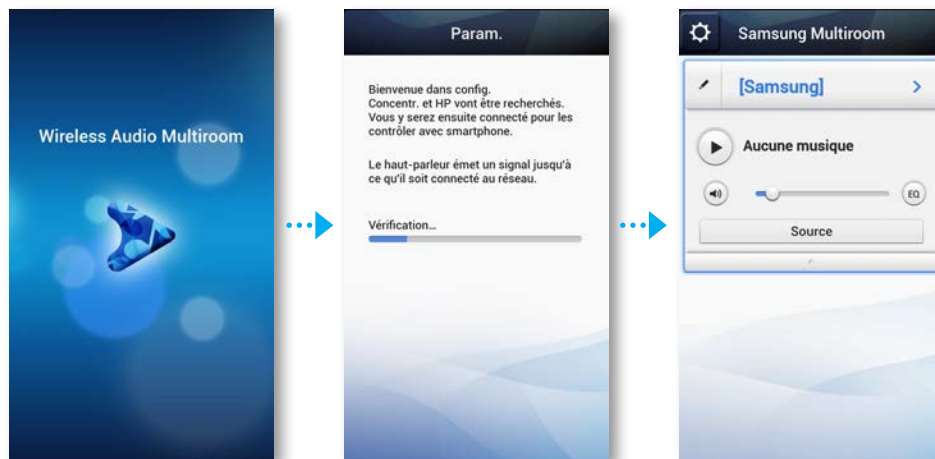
Wireless Audio Multiroom

Param.

Bienvenue dans config. Concentr. et HP vont être recherchés. Vous y serez ensuite connecté pour les contrôler avec smartphone.

Le haut-parleur émet un signal jusqu'à ce qu'il soit connecté au réseau.

Vérification...

Samsung Multiroom

[Samsung]

Aucune musique

EQ

Source